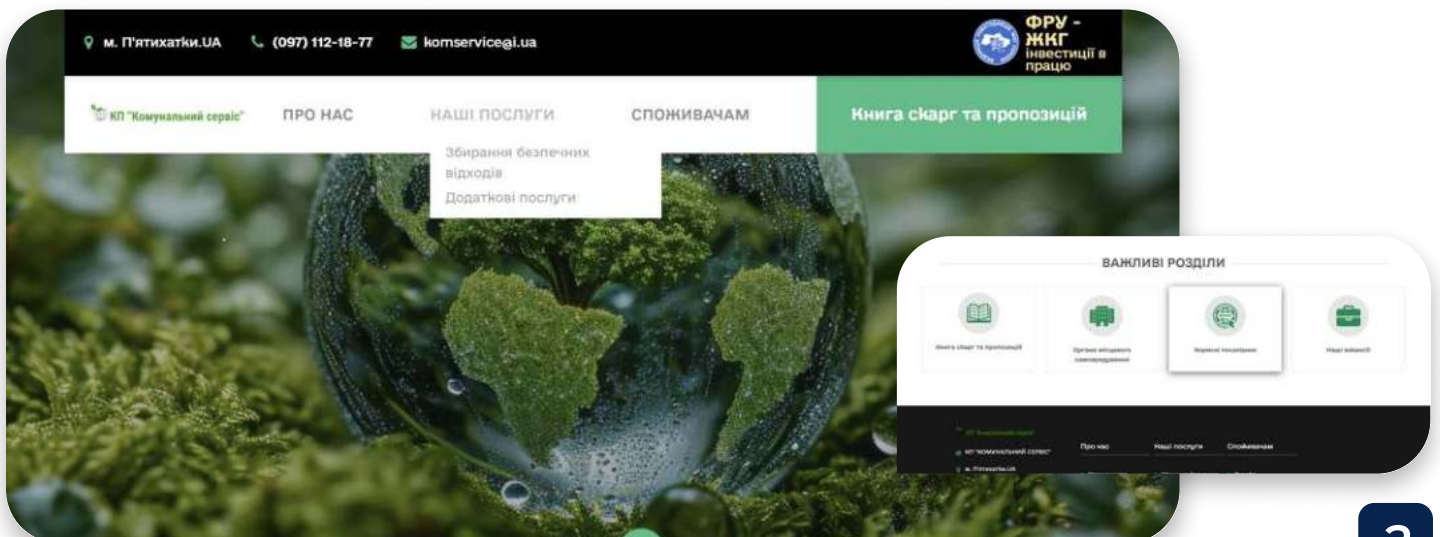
м. П'ятихатки.UA (097) 112-18-77 komservice@i.ua

ФРУ - ЖКГ інвестиції в працю

КП "Комунальний сервіс" ПРО НАС НАШІ ПОСЛУГИ СПОЖИВАЧАМ Книга скарг та пропозицій

Збирання безпечних відходів
Додаткові послуги

ВАЖЛИВІ РОЗДІЛИ

Книга скарг та пропозицій
Органи місцевого самоврядування
Виручені показники
Наші вакансії

КП "Комунальний сервіс"
КП "КОМУНАЛЬНИЙ СЕРВІС"
м. П'ятихатки.UA
Про нас Наші послуги Споживачам

a